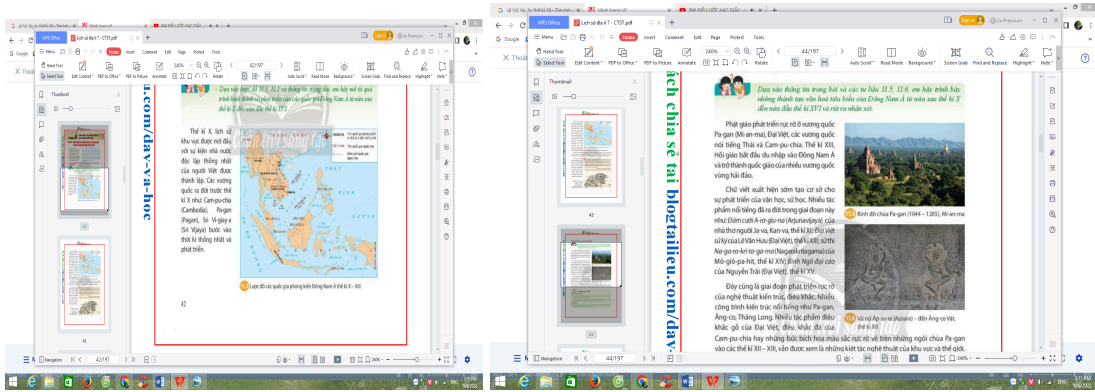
WPS Office | Lịch sử địa lí 7 - CTST.pdf

Menu | Home | Insert | Comment | Edit | Page | Protect | Tools

Hand Tool | Select Tool | Edit Content | PDF to Office | PDF to Picture | Annotate | Rotate | Auto Scroll | Read Mode | Background | Screen Grab | Find and Replace | Highlight | Note

Thumbnail

42/197

– Dựa vào hình 10.1, 11.2 và thông tin trong bài, em hãy nêu tình hình các quốc gia phong kiến Đông Nam Á từ nửa sau thế kỉ X đến đầu thế kỉ XVI.

Thế kỉ X, lịch sử khu vực được mở đầu với sự kiện nhà nước độc lập thống nhất của người Việt được thành lập. Các vương quốc ra đời trước thế kỉ X như: Cam-pu-chia (Cambodia), Pa-gan (Pagan), Sri Vi-giay-a (Sri Vijaya) bước vào thời kì thống nhất và phát triển.

11.1 Lược đồ các quốc gia phong kiến Đông Nam Á thế kỉ X – XIII

42

Navigation | 42/197

WPS Office | Lịch sử địa lí 7 - CTST.pdf

44/197 | 240%

Dựa vào thông tin trong bài và các tư liệu 11.5, 11.6, em hãy trình bày những thành tựu văn hoá tiêu biểu của Đông Nam Á từ nửa sau thế kỉ X đến nửa đầu thế kỉ XVI và rút ra nhận xét.

Phật giáo phát triển rực rỡ ở vương quốc Pa-gan (Mi-an-ma), Đại Việt, các vương quốc nói tiếng Thái và Cham-pu-chia. Thế kỉ XIII, Hồi giáo bắt đầu du nhập vào Đông Nam Á và trở thành quốc giáo của nhiều vương quốc vùng hải đảo.

Chữ viết xuất hiện sớm tạo cơ sở cho sự phát triển của văn học, sử học. Nhiều tác phẩm nổi tiếng đã ra đời trong giai đoạn này như: Đám cưới A-gio-na (Arjunavijaya) của nhà thơ người Ja-va, Kan-va, thế kỉ XI; Đại Việt sử ký của Lê Văn Hưu (Đại Việt, thế kỉ XIII) sử thi Na-ga-ra-kri-ta-ga-ma (Nagarakretagama) của Mô-giô-pa-hit, thế kỉ XIV; Bình Ngô đại cáo của Nguyễn Trãi (Đại Việt), thế kỉ XV.

Đây cũng là giai đoạn phát triển rực rỡ của nghệ thuật kiến trúc, điêu khắc. Nhiều công trình kiến trúc nổi tiếng như Pa-gan, Ăng-co, Thăng Long. Nhiều tác phẩm điêu khắc gỗ của Đại Việt, điêu khắc đá của Cam-pu-chia hay những bức bích hoạ màu sắc rực rỡ vẽ trên những ngôi chùa Pa-gan vào các thế kỉ XII – XIII, vẫn được xem là những kiệt tác nghệ thuật của khu vực và thế giới.

11.5 Kinh đô chùa Pa-gan (1044 – 1285), Mi-an-ma

11.6 Vũ nữ Áp-sa-ra (Apsara) – đền Ăng-co Vát, thế kỉ XII

sách chia sẻ tại blogtailieu.com/dav-va-hoc

Navigation | 44/197